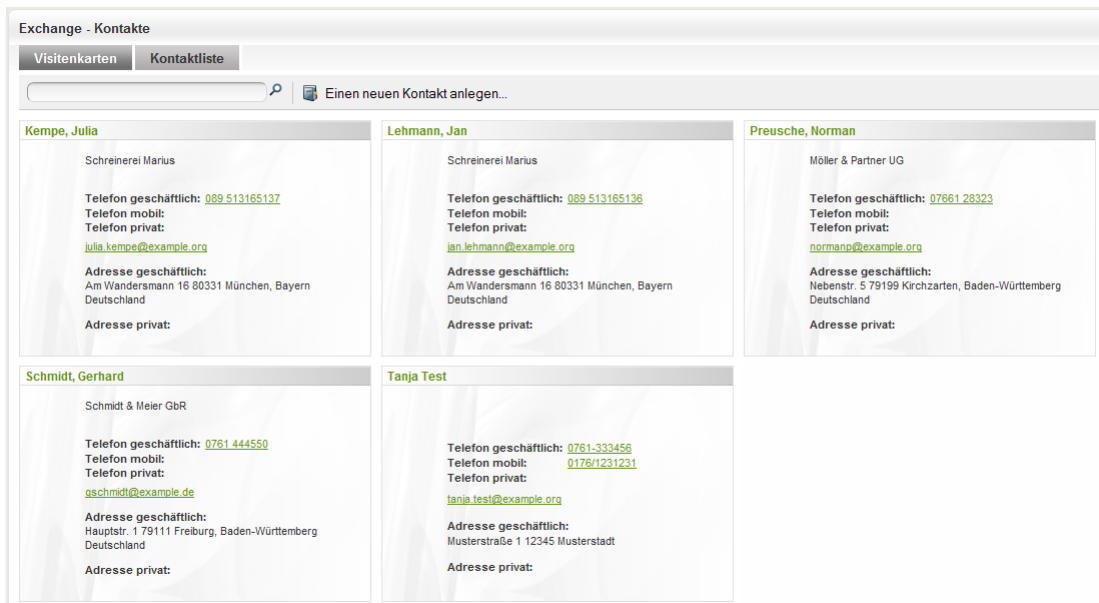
Exchange - Kontakte

Visitenkarten | Kontaktliste

Einen neuen Kontakt anlegen...

Kempe, Julia

Schreinerei Marius

Telefon geschäftlich: 089 513165137
Telefon mobil:
Telefon privat:

julia.kempe@example.org

Adresse geschäftlich:
Am Wandersmann 16 80331 München, Bayern
Deutschland

Adresse privat:

Lehmann, Jan

Schreinerei Marius

Telefon geschäftlich: 089 513165136
Telefon mobil:
Telefon privat:

jan.lehmann@example.org

Adresse geschäftlich:
Am Wandersmann 16 80331 München, Bayern
Deutschland

Adresse privat:

Preusche, Norman

Möller & Partner UG

Telefon geschäftlich: 07661 28323
Telefon mobil:
Telefon privat:

normanp@example.org

Adresse geschäftlich:
Nebenstr. 5 79199 Kirchzarten, Baden-Württemberg
Deutschland

Adresse privat:

Schmidt, Gerhard

Schmidt & Meier GbR

Telefon geschäftlich: 0761 444550
Telefon mobil:
Telefon privat:

gschmidt@example.de

Adresse geschäftlich:
Hauptstr. 1 79111 Freiburg, Baden-Württemberg
Deutschland

Adresse privat:

Tanja Test

Telefon geschäftlich: 0761-333456
Telefon mobil: 0176/1231231
Telefon privat:

tanja.test@example.org

Adresse geschäftlich:
Musterstraße 1 12345 Musterstadt

Adresse privat: